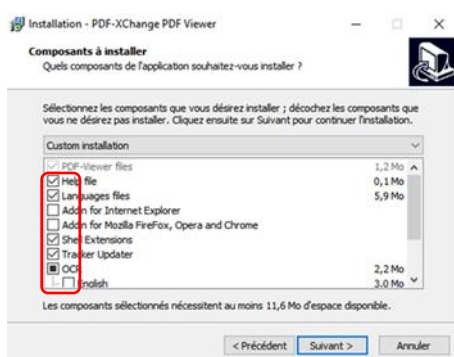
Installation - PDF-XChange PDF Viewer

Composants à installer
Quels composants de l'application souhaitez-vous installer ?

Sélectionnez les composants que vous désirez installer ; décochez les composants que vous ne désirez pas installer. Cliquez ensuite sur Suivant pour continuer l'installation.

Custom installation

| | | |
|---|---|---|
| ☑ | PDF-Viewer files | 1,2 Mo |
| ☑ | Help file | 0,1 Mo |
| ☑ | Languages files | 5,9 Mo |
| ☐ | Addin for Internet Explorer | |
| ☐ | Addin for Mozilla FireFox, Opera and Chrome | |
| ☑ | Shell Extensions | |
| ☑ | Tracker Updater | |
| ■ | OCR | 2,2 Mo |
| ☐ | English | 3,0 Mo |

Les composants sélectionnés nécessitent au moins 11,6 Mo d'espace disponible.

< Précédent   Suivant >   Annuler